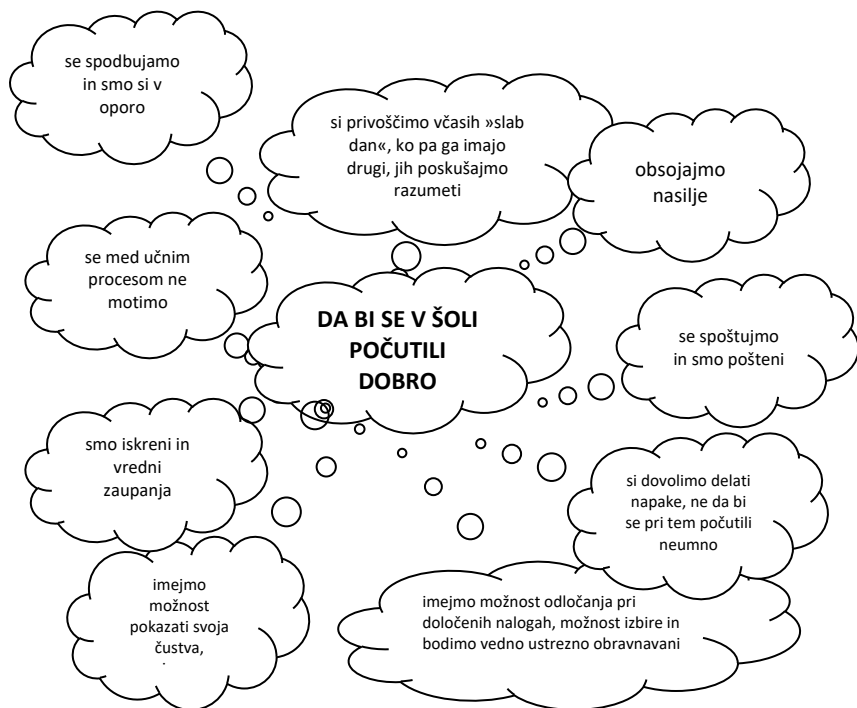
se spodbujamo in smo si v oporo

si privoščimo včasih »slab dan«, ko pa ga imajo drugi, jih poskušajmo razumeti

obsojajmo nasilje

se med učnim procesom ne motimo

DA BI SE V ŠOLI POČUTILI DOBRO

se spoštujmo in smo pošteni

smo iskreni in vredni zaupanja

si dovolimo delati napake, ne da bi se pri tem počutili neumno

imejmo možnost pokazati svoja čustva,

imejmo možnost odločanja pri določenih nalogah, možnost izbire in bodimo vedno ustrezno obravnavani